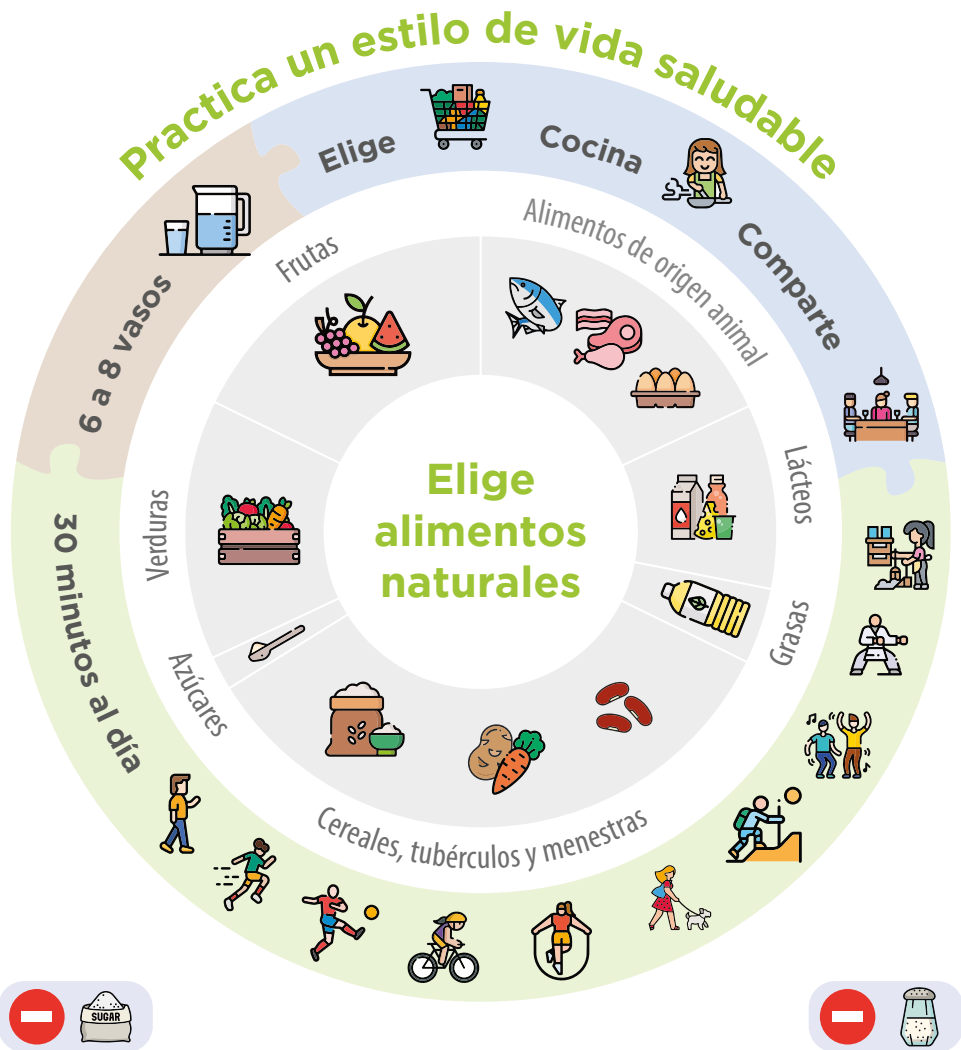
Practica un estilo de vida saludable

Elige

Cocina

Comparte

6 a 8 vasos

30 minutos al día

Frutas

Alimentos de origen animal

Lácteos

Grasas

Cereales, tubérculos y menestras

Azúcares

Verduras

Elige alimentos naturales

SUGAR